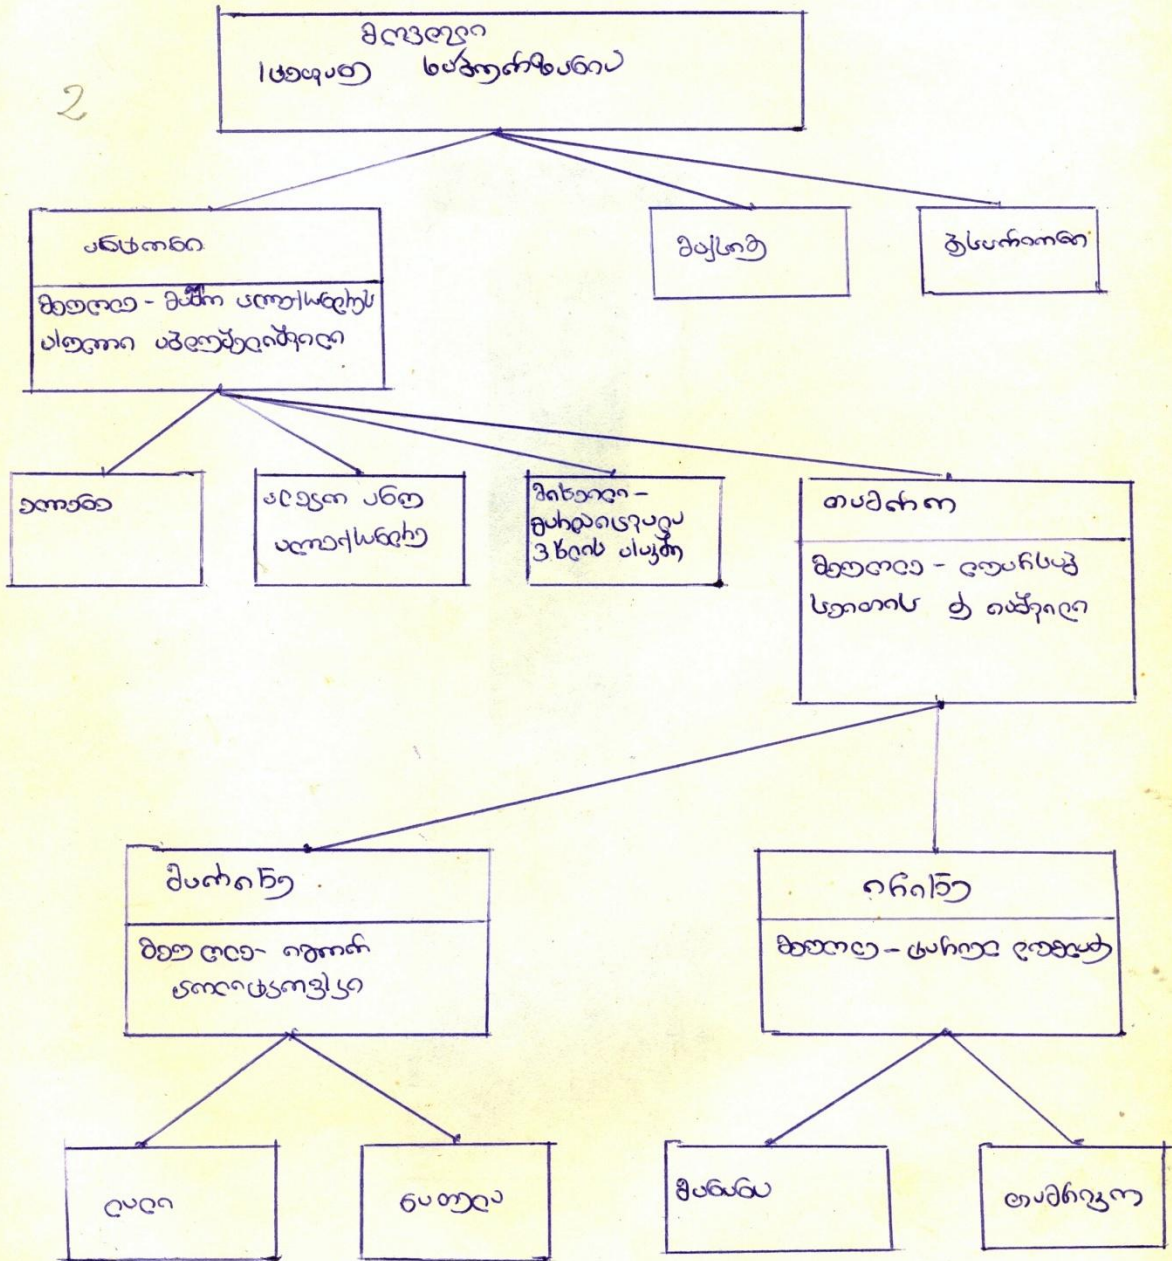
2

მოვლენა
სხეული ნივთიერება

აირი
მაგალითი - მშრალი ყინული
აირადი ნივთიერება

შილქი

რძეულბი

ჟანგი

ალუმინი ალი
ალუმინი

შინაარსი -
ფიზიკური
ქიმიური

თანხმი
მაგალითი - ლითონის ღეროს ტ ცვლილება

მყარი
მაგალითი - თხევადი ყინულის

თხევადი
მაგალითი - ცხელი ლითონი

ლედი

ნავთობი

მარილი

თამბაქო